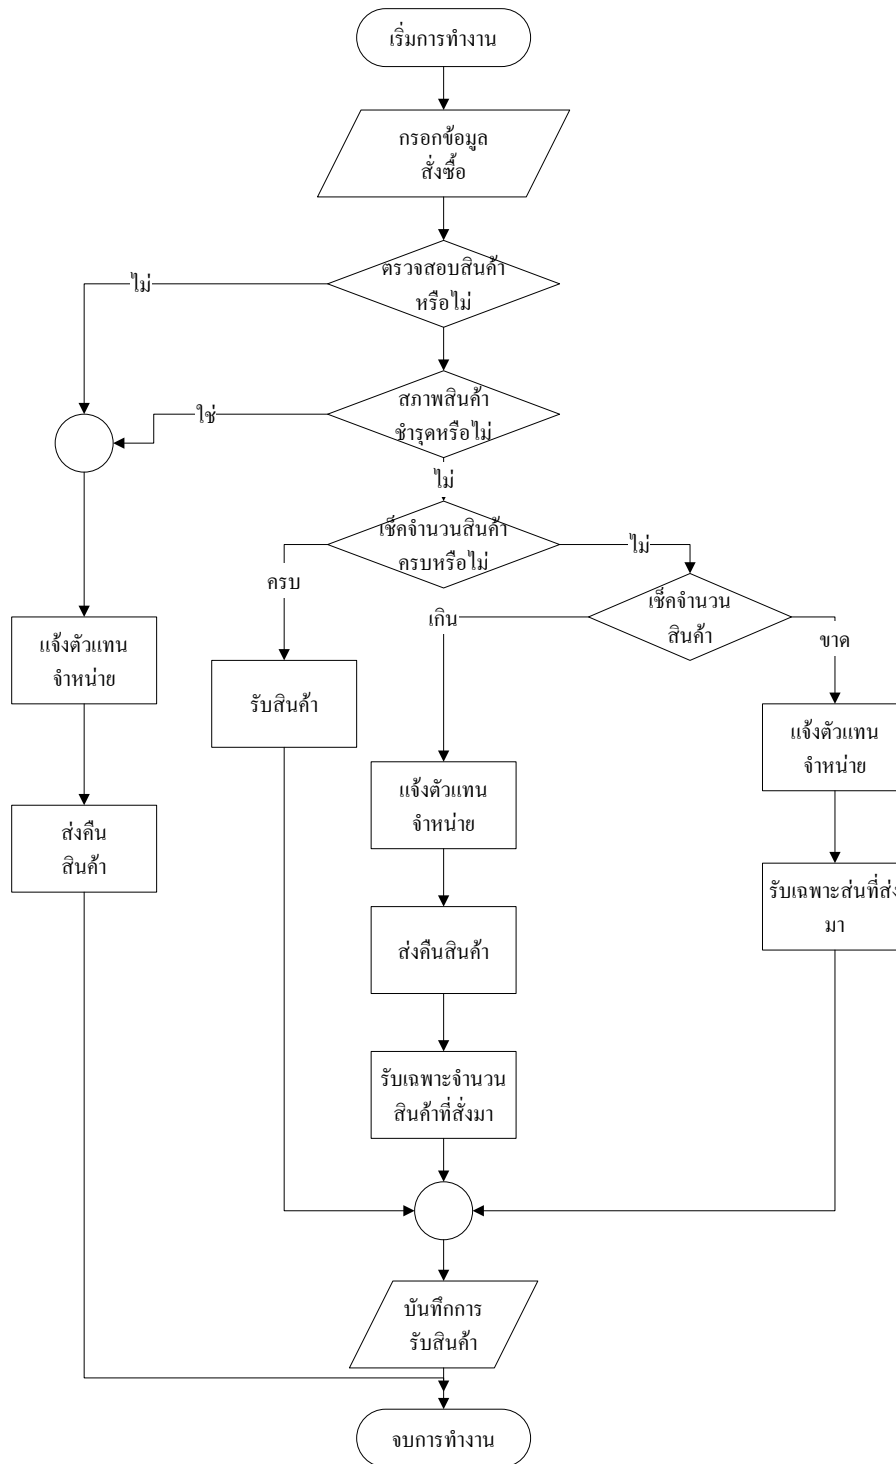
เริ่มการทำงาน

กรอกข้อมูล สั่งซื้อ

ตรวจสอบสินค้า หรือไม่

ไม่

สภาพสินค้า ชำรุดหรือไม่

ใช่

ไม่

เช็คจำนวนสินค้า ครบหรือไม่

ครบ

ไม่

เช็คจำนวน สินค้า

เกิน

ขาด

แจ้งตัวแทน จำหน่าย

รับสินค้า

แจ้งตัวแทน จำหน่าย

แจ้งตัวแทน จำหน่าย

ส่งคืน สินค้า

ส่งคืนสินค้า

รับเฉพาะส่นที่ส่ง มา

รับเฉพาะจำนวน สินค้าที่สั่งมา

บันทึกการ รับสินค้า

จบการทำงาน